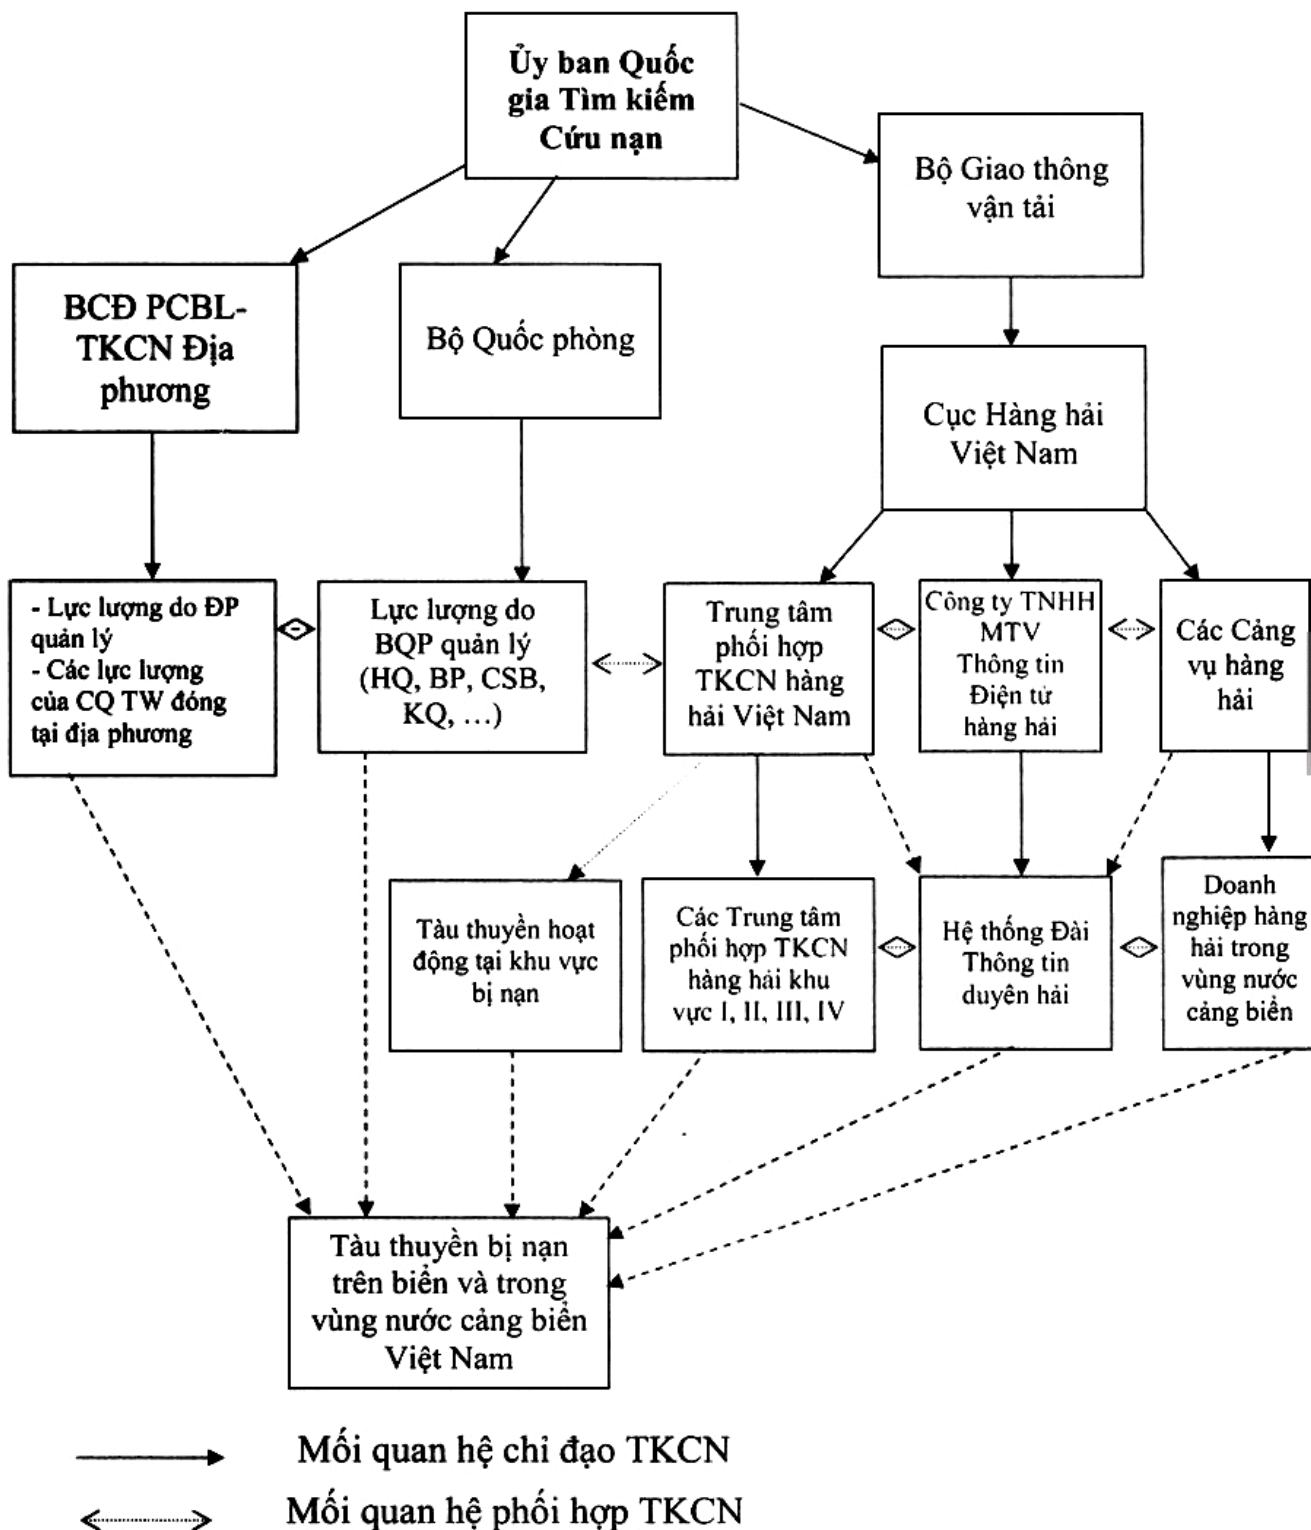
Ủy ban Quốc gia Tìm kiếm Cứu nạn

Bộ Giao thông vận tải

BCĐ PCBL-TKCN Địa phương

Bộ Quốc phòng

Cục Hàng hải Việt Nam

- Lực lượng do ĐP quản lý
- Các lực lượng của CQ TW đóng tại địa phương

Lực lượng do BQP quản lý (HQ, BP, CSB, KQ, …)

Trung tâm phối hợp TKCN hàng hải Việt Nam

Công ty TNHH MTV Thông tin Điện tử hàng hải

Các Cảng vụ hàng hải

Tàu thuyền hoạt động tại khu vực bị nạn

Các Trung tâm phối hợp TKCN hàng hải khu vực I, II, III, IV

Hệ thống Đài Thông tin duyên hải

Doanh nghiệp hàng hải trong vùng nước cảng biển

Tàu thuyền bị nạn trên biển và trong vùng nước cảng biển Việt Nam

Mối quan hệ chỉ đạo TKCN

Mối quan hệ phối hợp TKCN